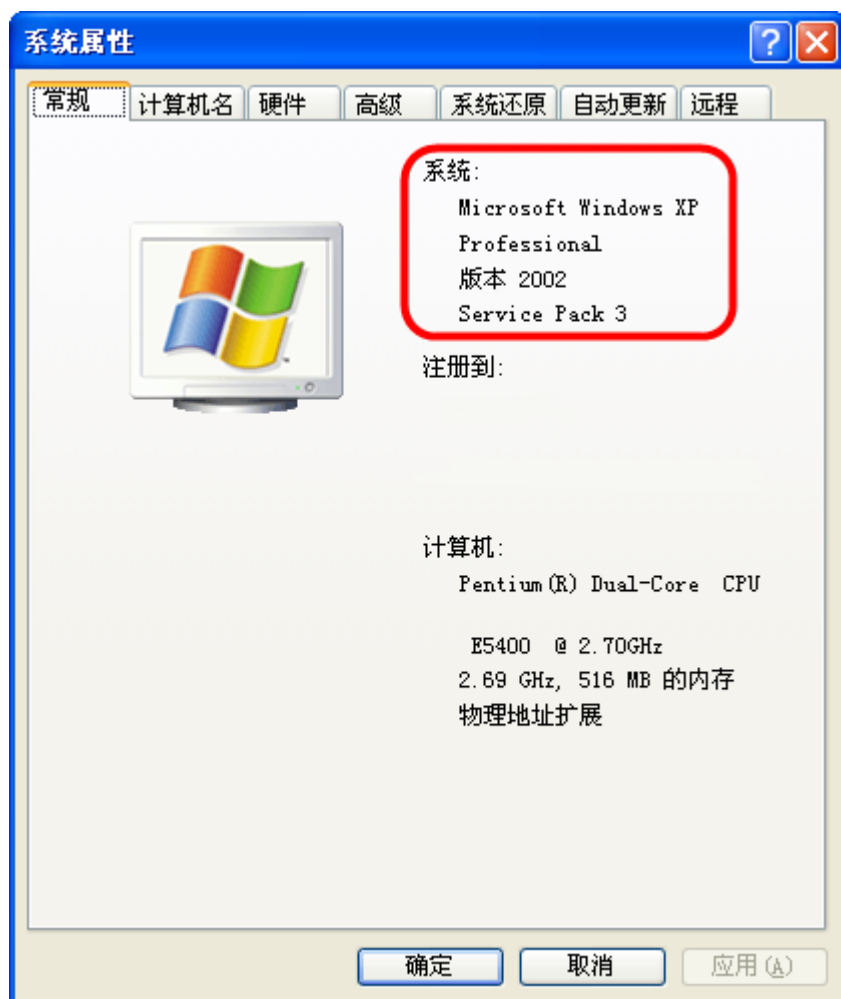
系统属性

?

常规 | 计算机名 | 硬件 | 高级 | 系统还原 | 自动更新 | 远程

系统:
Microsoft Windows XP
Professional
版本 2002
Service Pack 3

注册到:

计算机:
Pentium(R) Dual-Core CPU

E5400 @ 2.70GHz
2.69 GHz, 516 MB 的内存
物理地址扩展

确定 取消 应用(A)